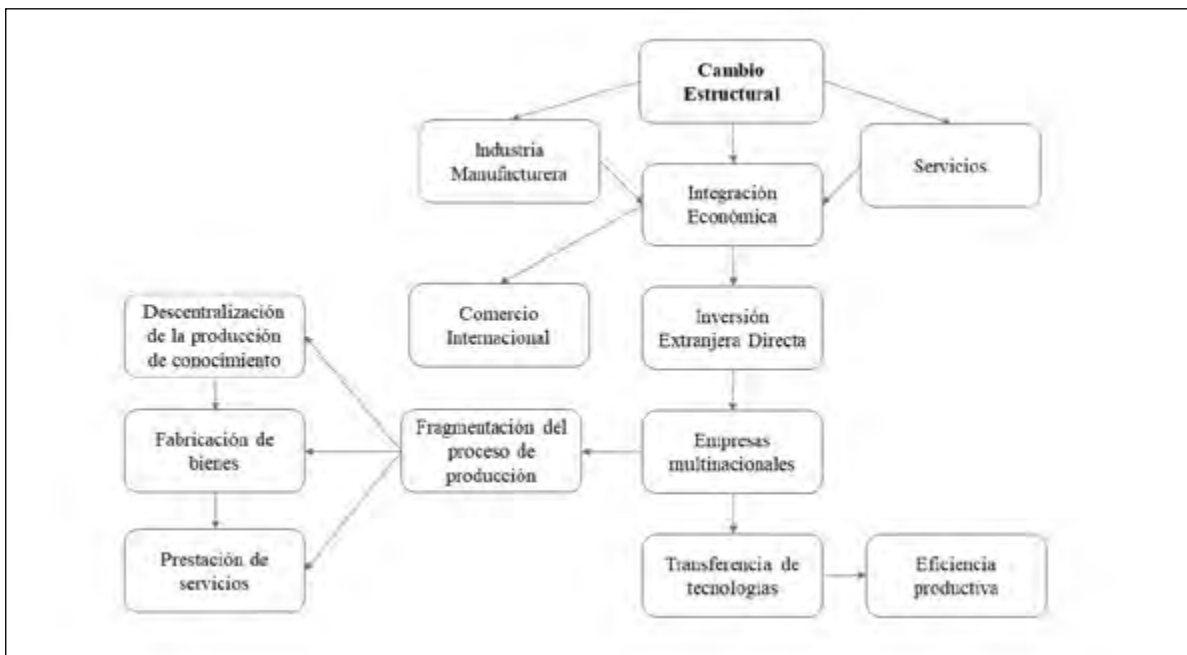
Cambio Estructural

Industria Manufacturera

Integración Económica

Servicios

Comercio Internacional

Inversión Extranjera Directa

Descentralización de la producción de conocimiento

Fabricación de bienes

Prestación de servicios

Fragmentación del proceso de producción

Empresas multinacionales

Transferencia de tecnologías

Eficiencia productiva